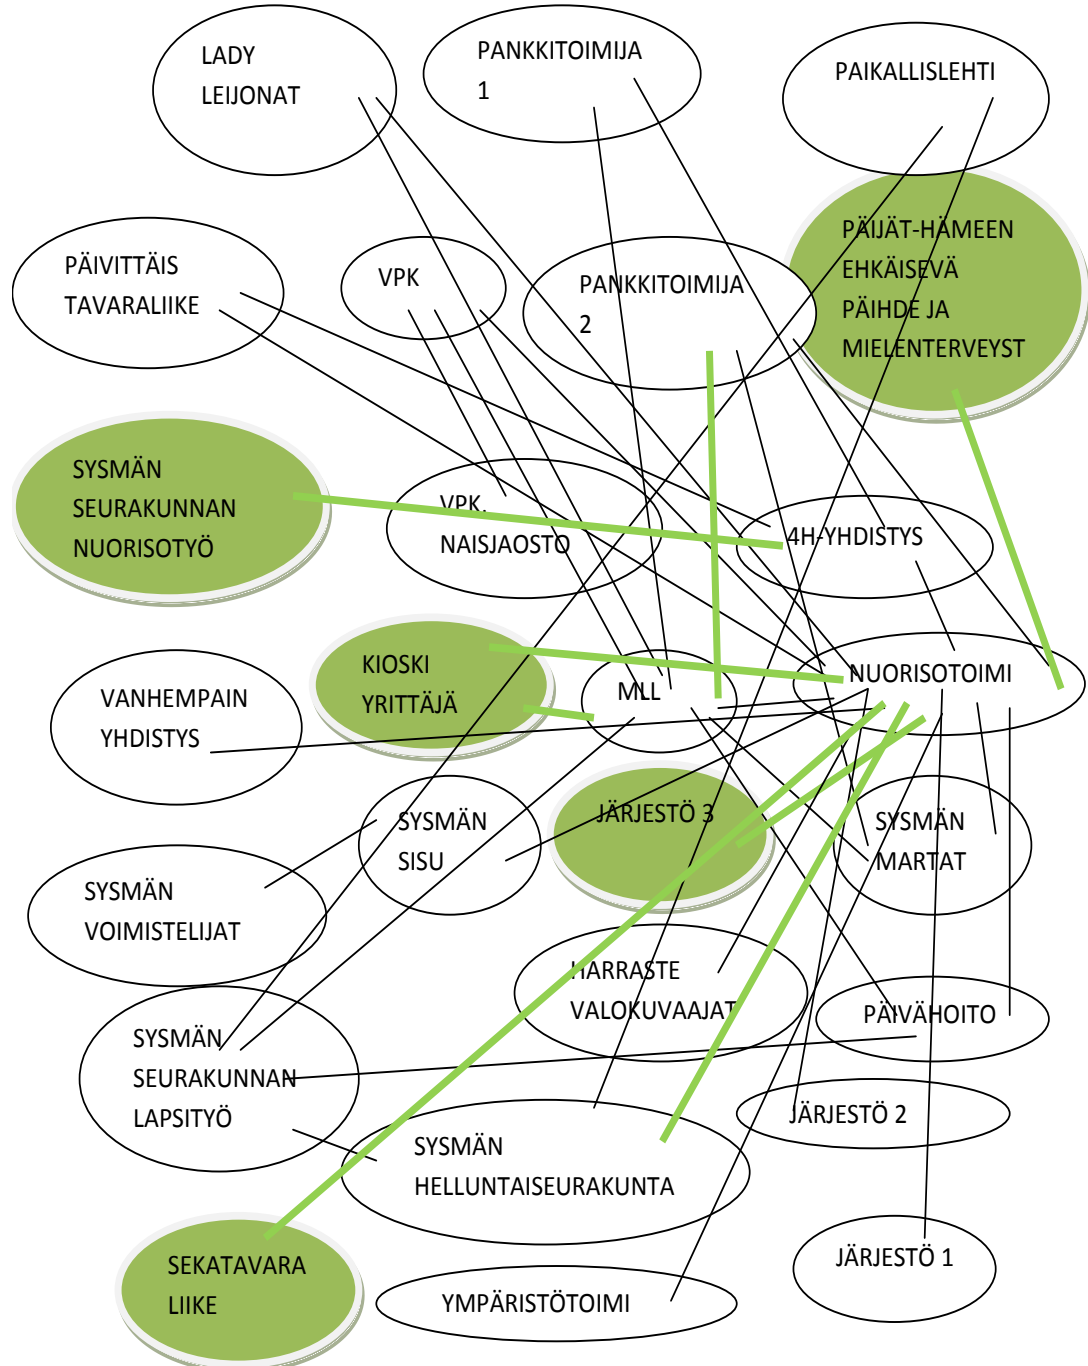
LADY LEIJONAT

PANKKITOIMIJA 1

PAIKALLISLEHTI

PÄIJÄT-HÄMEEN EHKÄISEVÄ PÄIHDE JA MIELENTERVEYST

PÄIVITTÄIS TAVARALIIKE

VPK

PANKKITOIMIJA 2

SYSMÄN SEURAKUNNAN NUORISOTYÖ

VPK, NAISJAOSTO

4H-YHDISTYS

KIOSKI YRITTÄJÄ

MLL

NUORISOTOIMI

VANHEMPAIN YHDISTYS

SYSMÄN SISU

JÄRJESTÖ 3

SYSMÄN MARTAT

SYSMÄN VOIMISTELIJAT

HARRASTE VALOKUVAAJAT

PÄIVÄHOITO

SYSMÄN SEURAKUNNAN LAPSITYÖ

JÄRJESTÖ 2

SYSMÄN HELLUNTAISEURAKUNTA

JÄRJESTÖ 1

SEKATAVARA LIIKE

YMPÄRISTÖTOIMI